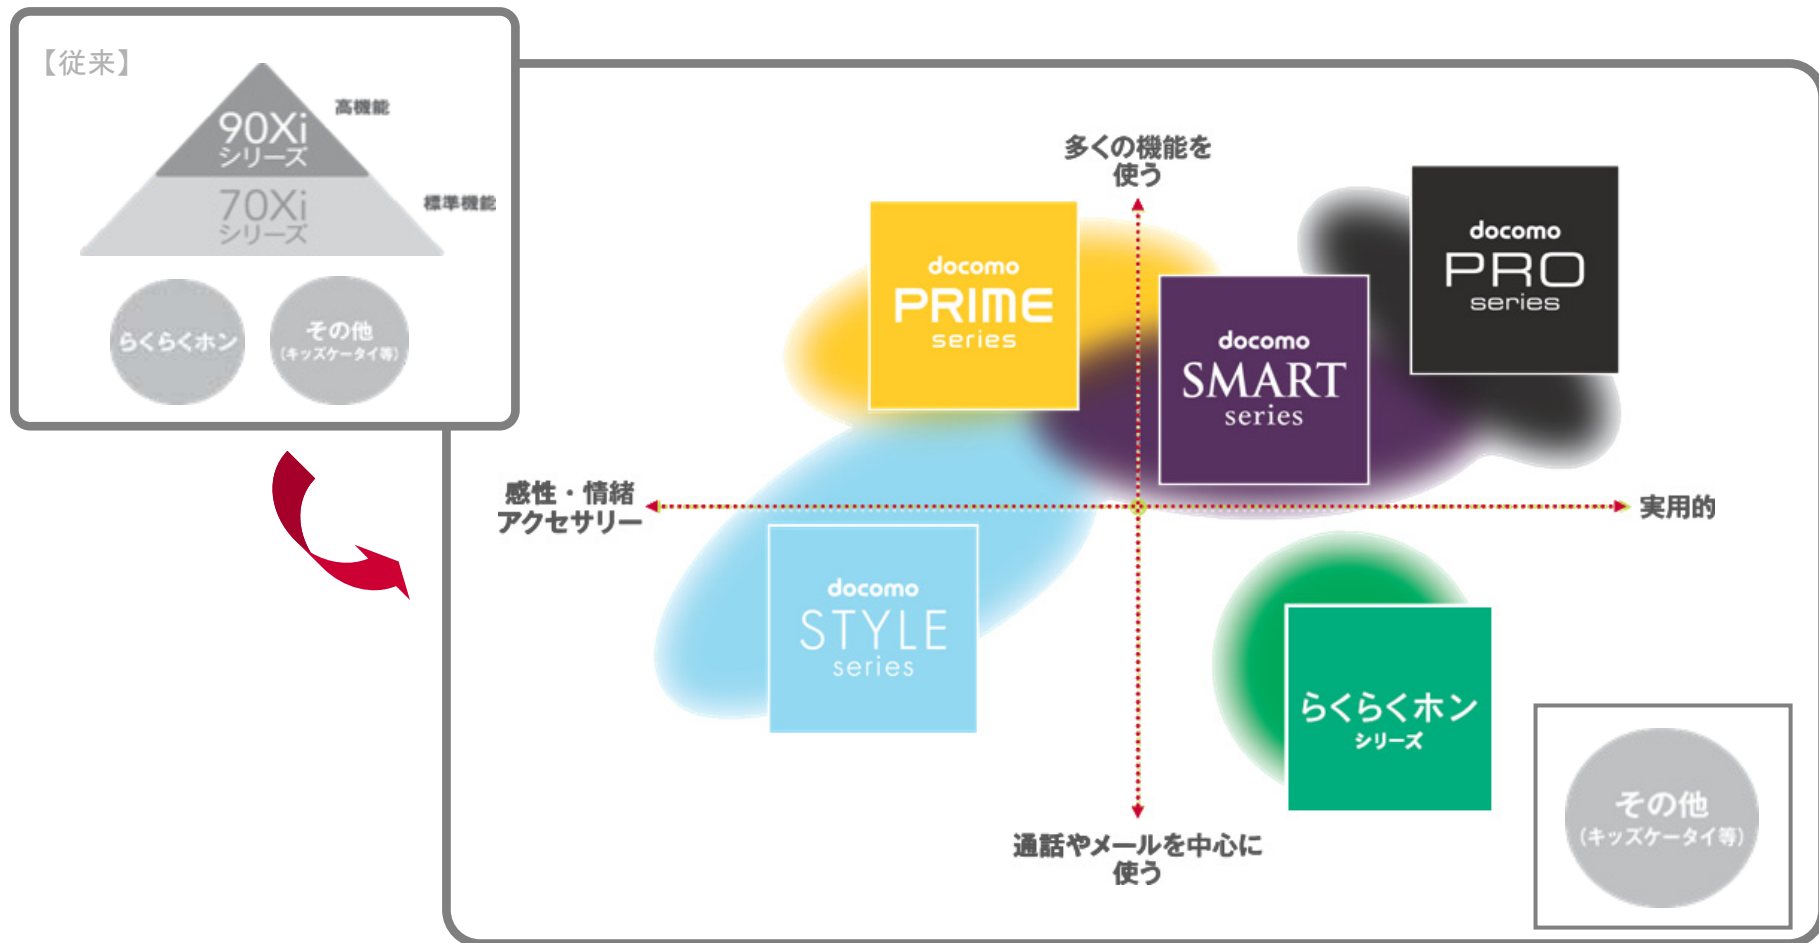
【従来】

90Xi
シリーズ

高機能

70Xi
シリーズ

標準機能

らくらくホン

その他
(キッズケータイ等)

多くの機能を
使う

docomo
PRIME
series

docomo
PRO
series

docomo
SMART
series

感性・情緒
アクセサリー

実用的

docomo
STYLE
series

らくらくホン
シリーズ

その他
(キッズケータイ等)

通話やメールを中心に
使う